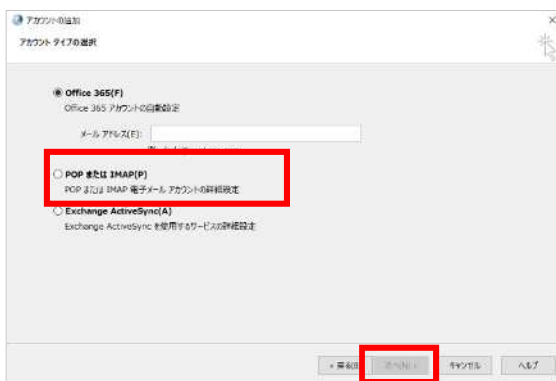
アカウントの追加

アカウント タイプの選択

Office 365(F)
Office 365 アカウントの自動設定

メール アドレス(E):

POP または IMAP(P)
POP または IMAP 電子メール アカウントの詳細設定

Exchange ActiveSync(A)
Exchange ActiveSync を使用するサービスの詳細設定

< 戻る(B)
次へ(N) >
キャンセル
ヘルプ